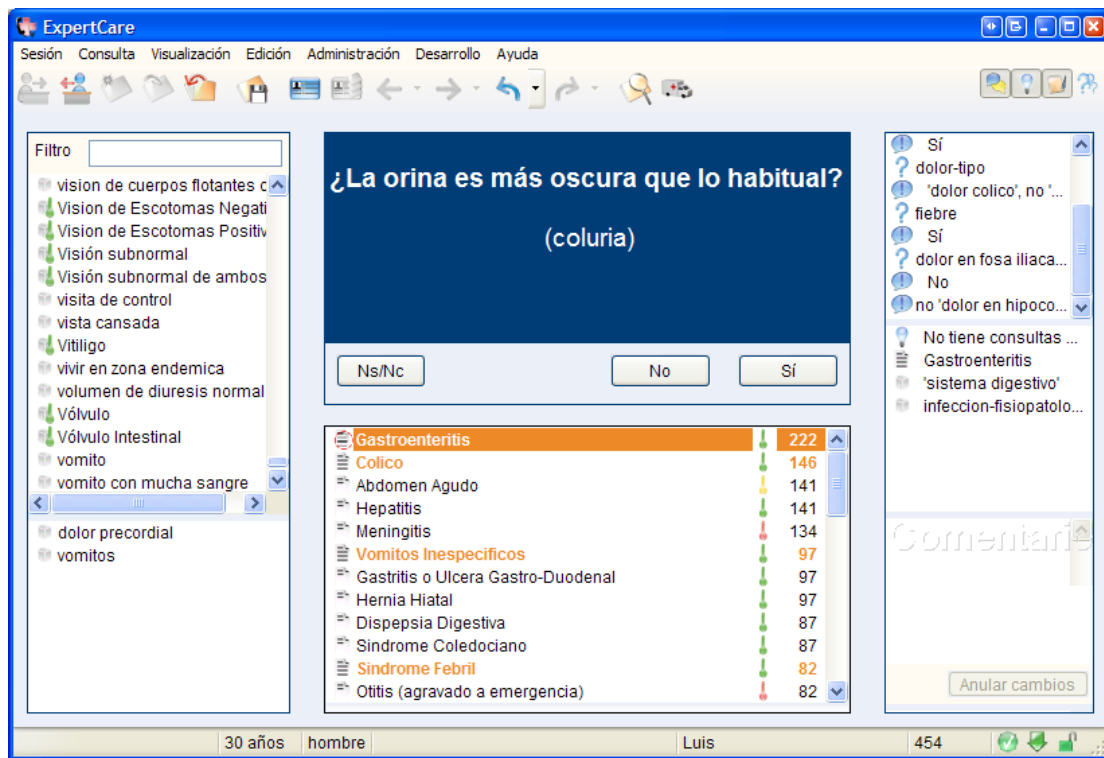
ExpertCare

Sesión Consulta Visualización Edición Administración Desarrollo Ayuda

Filtro

vision de cuerpos flotantes c
Vision de Escotomas Negati
Vision de Escotomas Positiv
Visión subnormal
Visión subnormal de ambos
visita de control
vista cansada
Vitiligo
vivir en zona endemica
volumen de diuresis normal
Vólvulo
Vólvulo Intestinal
vomito
vomito con mucha sangre

dolor precordial
vomitos

¿La orina es más oscura que lo habitual?

(coluria)

Ns/Nc
No
Sí

| | |
|---|---|
| Gastroenteritis | 222 |
| Colico | 146 |
| Abdomen Agudo | 141 |
| Hepatitis | 141 |
| Meningitis | 134 |
| Vomitos Inespecificos | 97 |
| Gastritis o Ulcera Gastro-Duodenal | 97 |
| Hernia Hiatal | 97 |
| Dispepsia Digestiva | 87 |
| Sindrome Coledociano | 87 |
| Sindrome Febril | 82 |
| Otitis (agravado a emergencia) | 82 |

Sí
dolor-tipo
'dolor colico', no '...
fiebre
Sí
dolor en fosa iliaca...
No
no 'dolor en hipoco...

No tiene consultas ...
Gastroenteritis
'sistema digestivo'
infeccion-fisiopatolo...

Comentario

Anular cambios

30 años hombre Luis 454